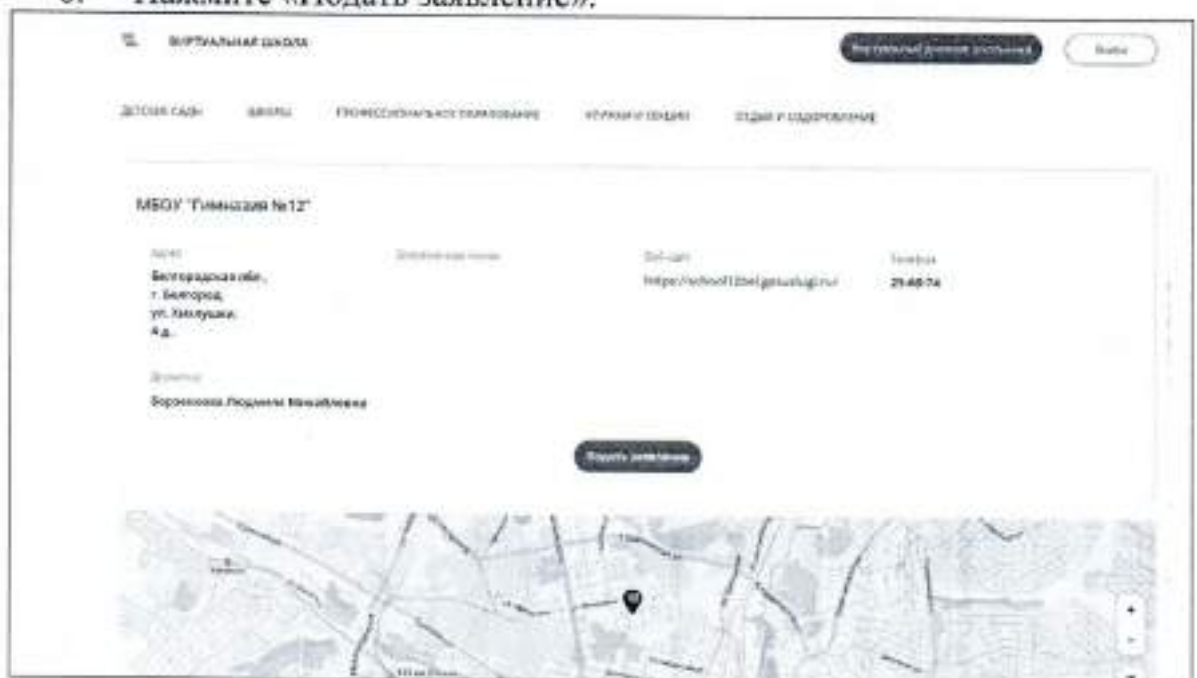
Нажмите «Подать заявление».

ВИРТУАЛЬНАЯ ШКОЛА

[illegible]

Войти

ДЕТСКИЕ САДЫ ШКОЛЫ ПРОФЕССИОНАЛЬНОЕ ОБРАЗОВАНИЕ КРУЖКИ И СЕКЦИИ ОТДЫХ И ОЗДОРОВЛЕНИЕ

МБОУ "Гимназия №12"

Адрес
Белгородская обл.,
г. Белгород,
ул. Хихлушки,
4 д.

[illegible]

Веб-сайт
https://school12bel.gosuslugi.ru/

Телефон
25-60-74

Директор
Воронкова Людмила Михайловна

Подать заявление

+
-